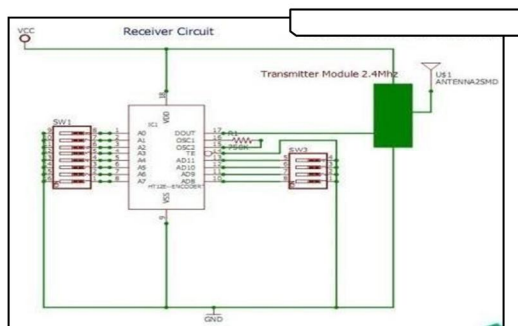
VCC

Receiver Circuit

Transmitter Module 2.4Mhz

U$1
ANTENNA2SMD

SW1

IC1

18
VDD

A0
A1
A2
A3
A4
A5
A6
A7

1
2
3
4
5
6
7
8

DOUT
OSC1
OSC2
TE
AD11
AD10
AD9
AD8

17
16
15
14
13
12
11
10

R1
750k

SW3

HT12E-ENCODER

VSS
9

GND